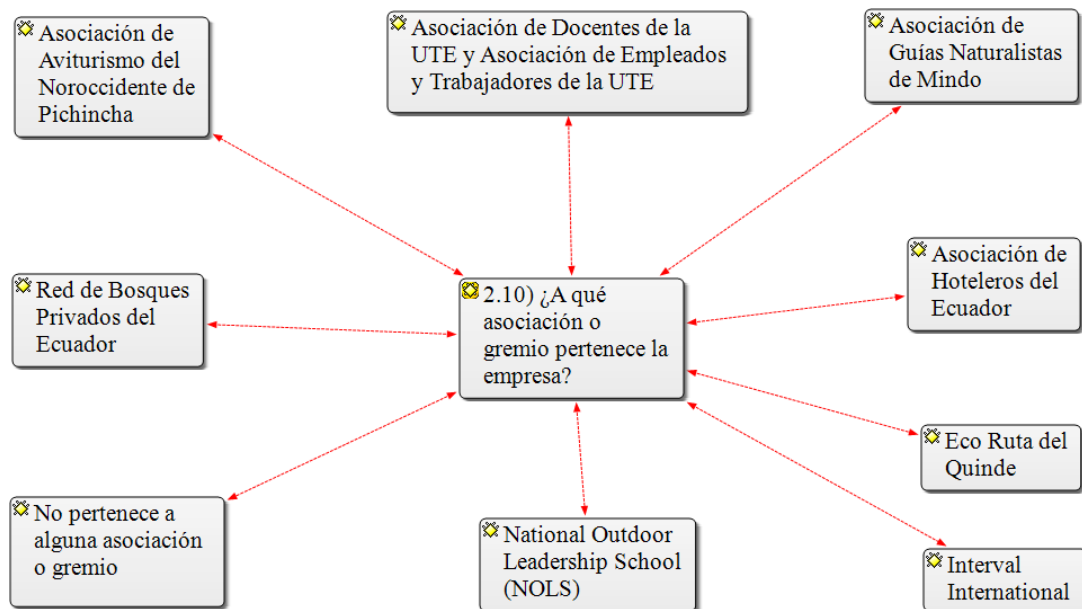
Asociación de Aviturismo del Noroccidente de Pichincha

Asociación de Docentes de la UTE y Asociación de Empleados y Trabajadores de la UTE

Asociación de Guías Naturalistas de Mindo

Red de Bosques Privados del Ecuador

2.10) ¿A qué asociación o gremio pertenece la empresa?

Asociación de Hoteleros del Ecuador

Eco Ruta del Quinde

No pertenece a alguna asociación o gremio

National Outdoor Leadership School (NOLS)

Interval International